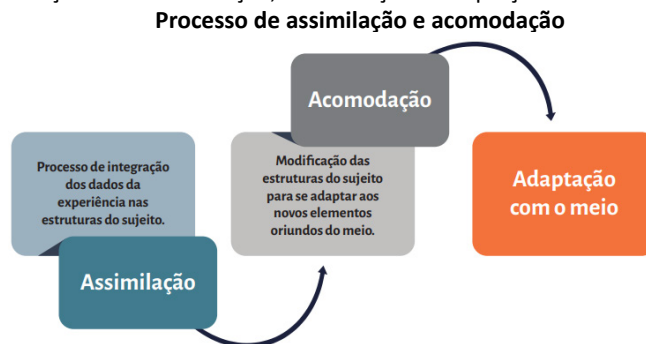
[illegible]
Processo de assimilação e acomodação

Processo de integração dos dados da experiência nas estruturas do sujeito.

Assimilação

Modificação das estruturas do sujeito para se adaptar aos novos elementos oriundos do meio.

Acomodação

Adaptação com o meio